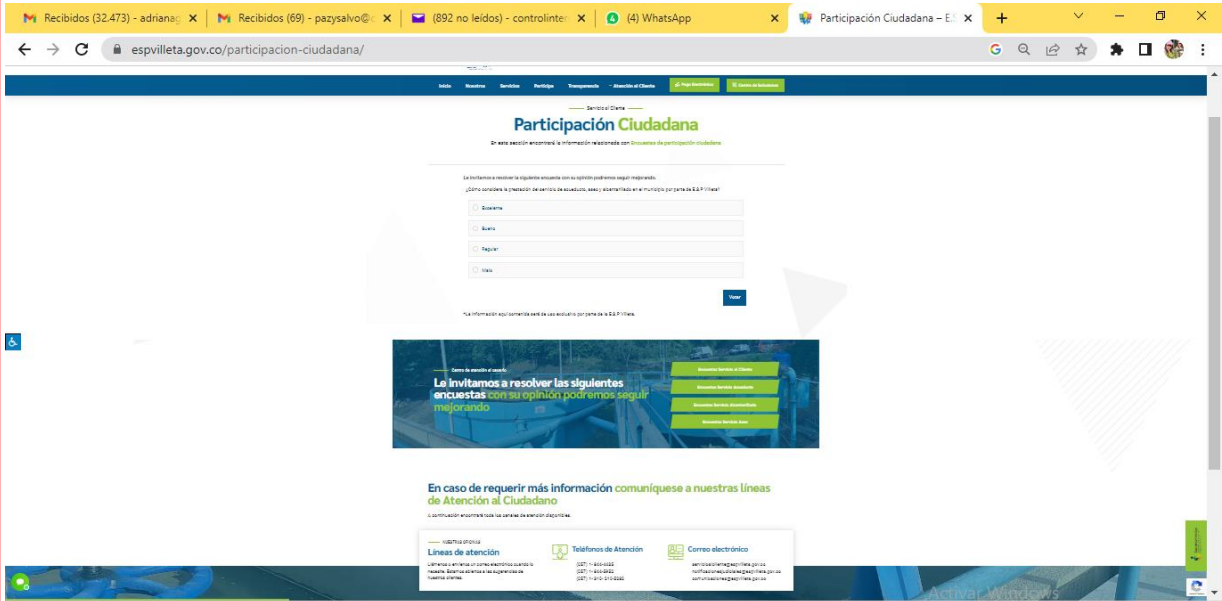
Recibidos (32.473) - adrianag
Recibidos (69) - pazysalvo@
(892 no leídos) - controlinte
(4) WhatsApp
Participación Ciudadana – E.
espvilleta.gov.co/participacion-ciudadana/

Inicio Nosotros Servicios Participa Transparencia Atención al Cliente Pago Electrónico Centro de Soluciones

Servicio al Cliente
Participación Ciudadana
En esta sección encontrará la información relacionada con Encuestas de participación ciudadana

Le invitamos a resolver la siguiente encuesta con su opinión podremos seguir mejorando.
¿Cómo considera la prestación del servicio de acueducto, aseo y alcantarillado en el municipio por parte de E.S.P Villeta?

Excelente
Bueno
Regular
Malo

Votar

*La información aquí consignada será de uso exclusivo por parte de la E.S.P Villeta.

Centro de atención al usuario
Le invitamos a resolver las siguientes encuestas con su opinión podremos seguir mejorando
Encuestas Servicio al Cliente
Encuestas Servicio Acueducto
Encuestas Servicio Alcantarillado
Encuestas Servicio Aseo

En caso de requerir más información comuníquese a nuestras líneas de Atención al Ciudadano
A continuación encontrará todos los canales de atención disponibles.

NUESTROS OFICINAS
Líneas de atención
Llámenos o envíenos un correo electrónico cuando lo necesite. Estamos abiertos a las sugerencias de nuestros clientes.

Teléfonos de Atención
(037) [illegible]
(037) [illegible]
(037) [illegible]

Correo electrónico
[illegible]@espvilleta.gov.co
notificacionesjudiciales@espvilleta.gov.co
comunicaciones@espvilleta.gov.co

Activar Windows